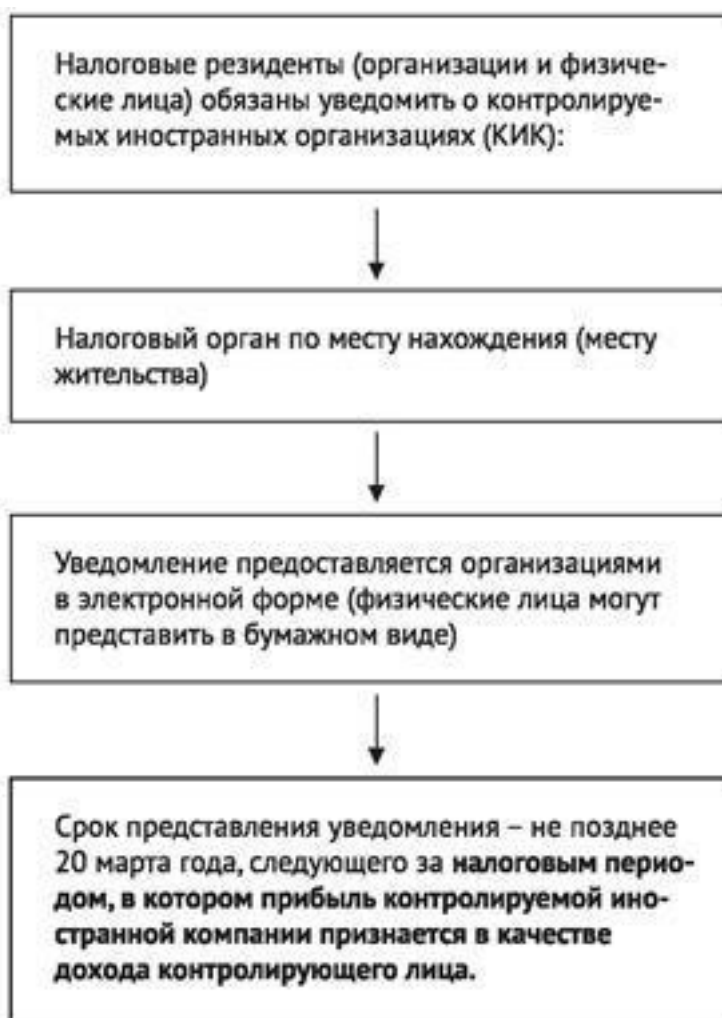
Налоговые резиденты (организации и физические лица) обязаны уведомить о контролируемых иностранных организациях (КИК):

Налоговый орган по месту нахождения (месту жительства)

Уведомление предоставляется организациями в электронной форме (физические лица могут представить в бумажном виде)

Срок представления уведомления – не позднее 20 марта года, следующего за налоговым периодом, в котором прибыль контролируемой иностранной компании признается в качестве дохода контролирующего лица.